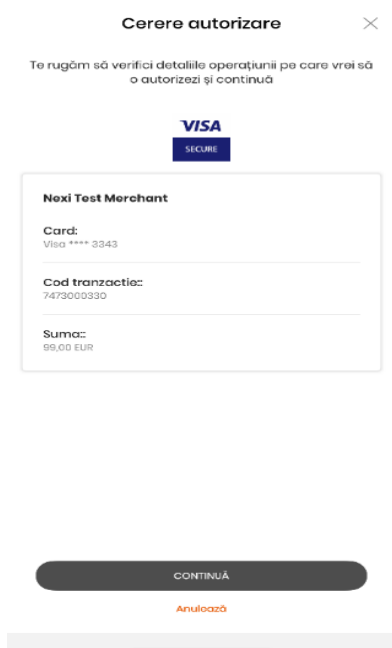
Cerere autorizare

Te rugăm să verifici detaliile operațiunii pe care vrei să o autorizezi și continuă

VISA
SECURE

Nexi Test Merchant

Card:
Visa **** 3343

Cod tranzactie::
7473000330

Suma::
99,00 EUR

CONTINUĂ

Anulează